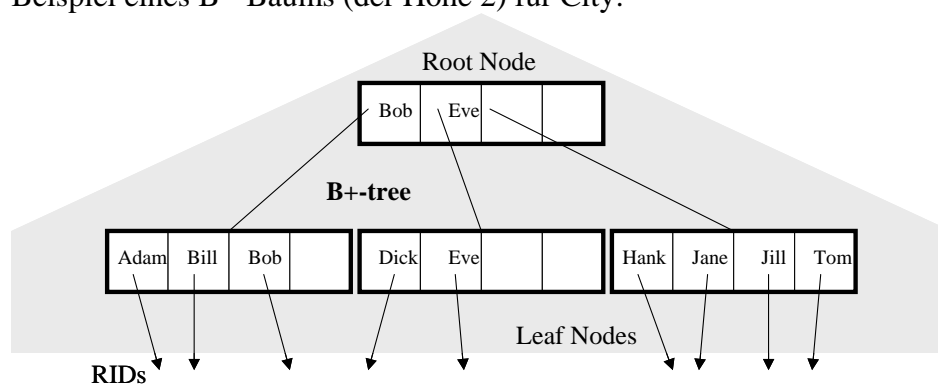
Beispiel eines B+-Baums (der Höhe 2) für City:

Root Node

| Bob | Eve | | |
|---|---|---|---|

B+-tree

| Adam | Bill | Bob | |
|---|---|---|---|

| Dick | Eve | | |
|---|---|---|---|

| Hank | Jane | Jill | Tom |
|---|---|---|---|

Leaf Nodes

RIDs